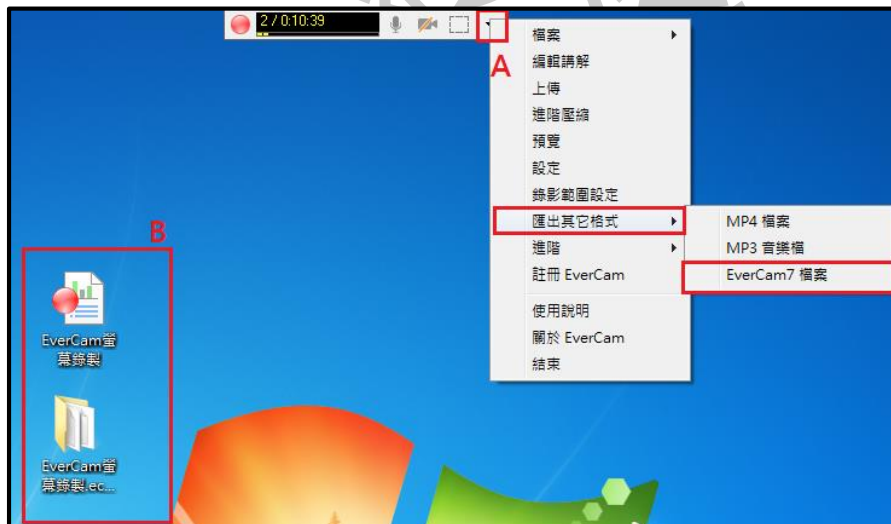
2 / 0:10:39

A

檔案
編輯講解
上傳
進階壓縮
預覽
設定
錄影範圍設定
匯出其它格式
進階
註冊 EverCam
使用說明
關於 EverCam
結束

MP4 檔案
MP3 音樂檔
EverCam7 檔案

B

EverCam螢幕錄製

EverCam螢幕錄製.ec...